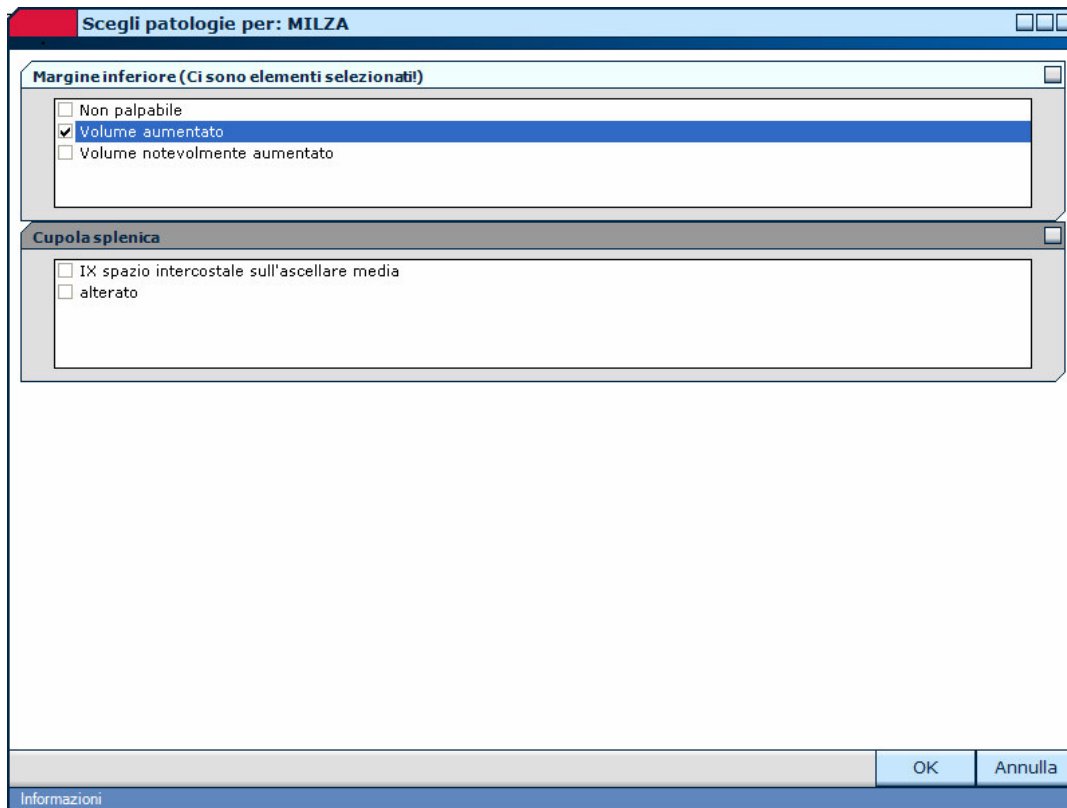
Scegli patologie per: MILZA

Margine inferiore (Ci sono elementi selezionati!)

Non palpabile
Volume aumentato
Volume notevolmente aumentato

Cupola splenica

IX spazio intercostale sull'ascellare media
alterato

OK
Annulla

Informazioni